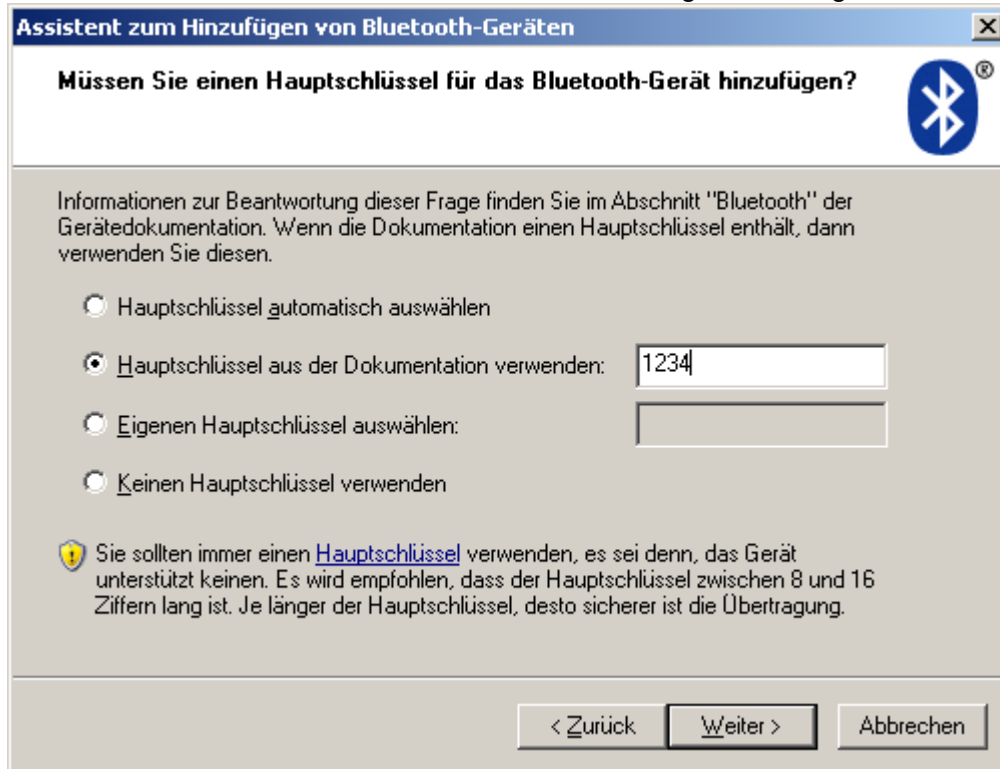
Assistent zum Hinzufügen von Bluetooth-Geräten

Müssen Sie einen Hauptschlüssel für das Bluetooth-Gerät hinzufügen?

Informationen zur Beantwortung dieser Frage finden Sie im Abschnitt "Bluetooth" der Gerätedokumentation. Wenn die Dokumentation einen Hauptschlüssel enthält, dann verwenden Sie diesen.

Hauptschlüssel automatisch auswählen

Hauptschlüssel aus der Dokumentation verwenden: 1234

Eigenen Hauptschlüssel auswählen:

Keinen Hauptschlüssel verwenden

Sie sollten immer einen Hauptschlüssel verwenden, es sei denn, das Gerät unterstützt keinen. Es wird empfohlen, dass der Hauptschlüssel zwischen 8 und 16 Ziffern lang ist. Je länger der Hauptschlüssel, desto sicherer ist die Übertragung.

< Zurück | Weiter > | Abbrechen